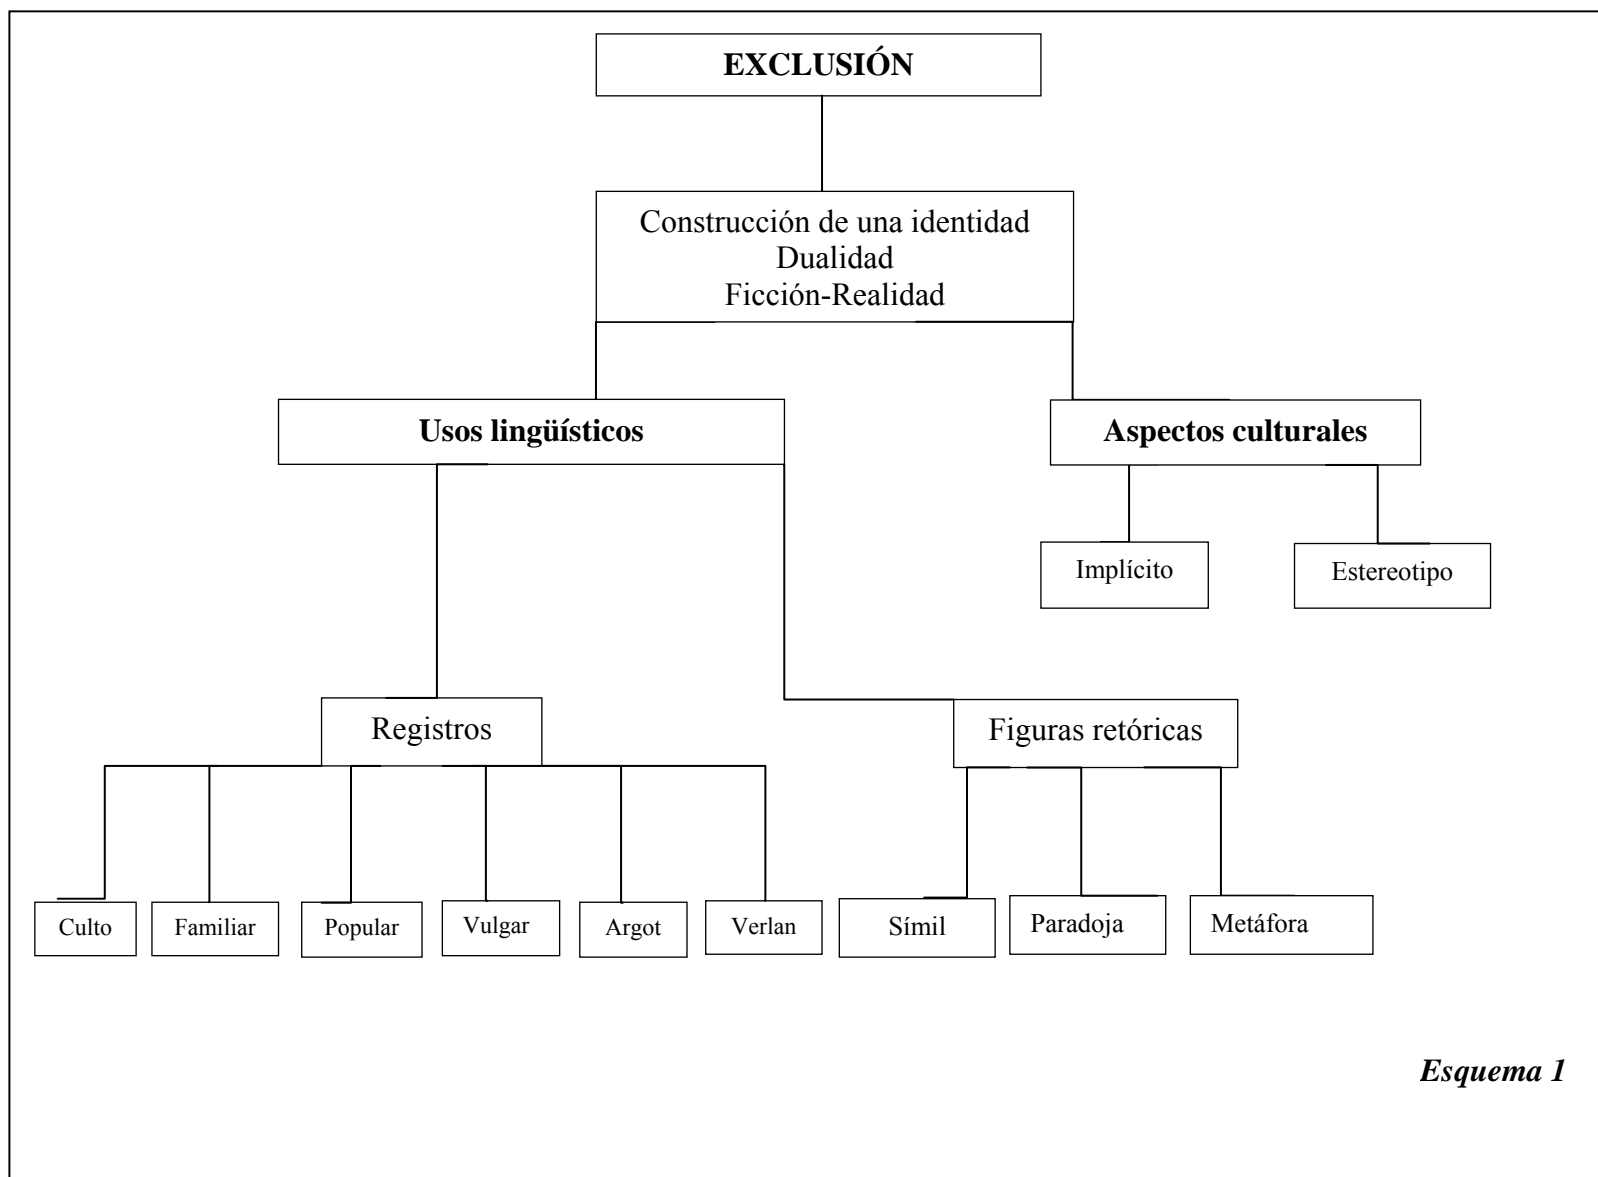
EXCLUSIÓN

Construcción de una identidad
Dualidad
Ficción-Realidad

Usos lingüísticos

Aspectos culturales

Implícito

Estereotipo

Registros

Figuras retóricas

Culto

Familiar

Popular

Vulgar

Argot

Verlan

Símil

Paradoja

Metáfora

Esquema 1